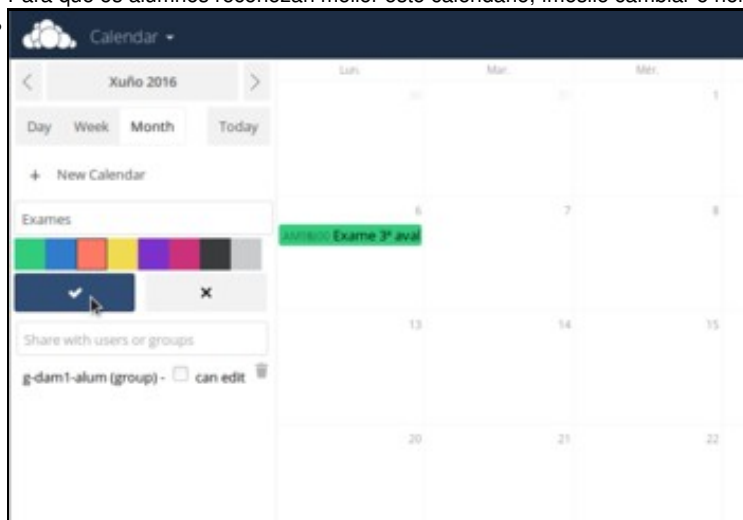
Para que os alumnos recoñezan mellor este calendario, imos lle cambiar o nom

Calendar

Xuño 2016

Day Week Month Today

+ New Calendar

Exames

✔ ✕

Share with users or groups

g-dam1-alum (group) - can edit

Lun. Mar. Mér.

30 31 1

6 7 8

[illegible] Exame 3ª aval

13 14 15

20 21 22